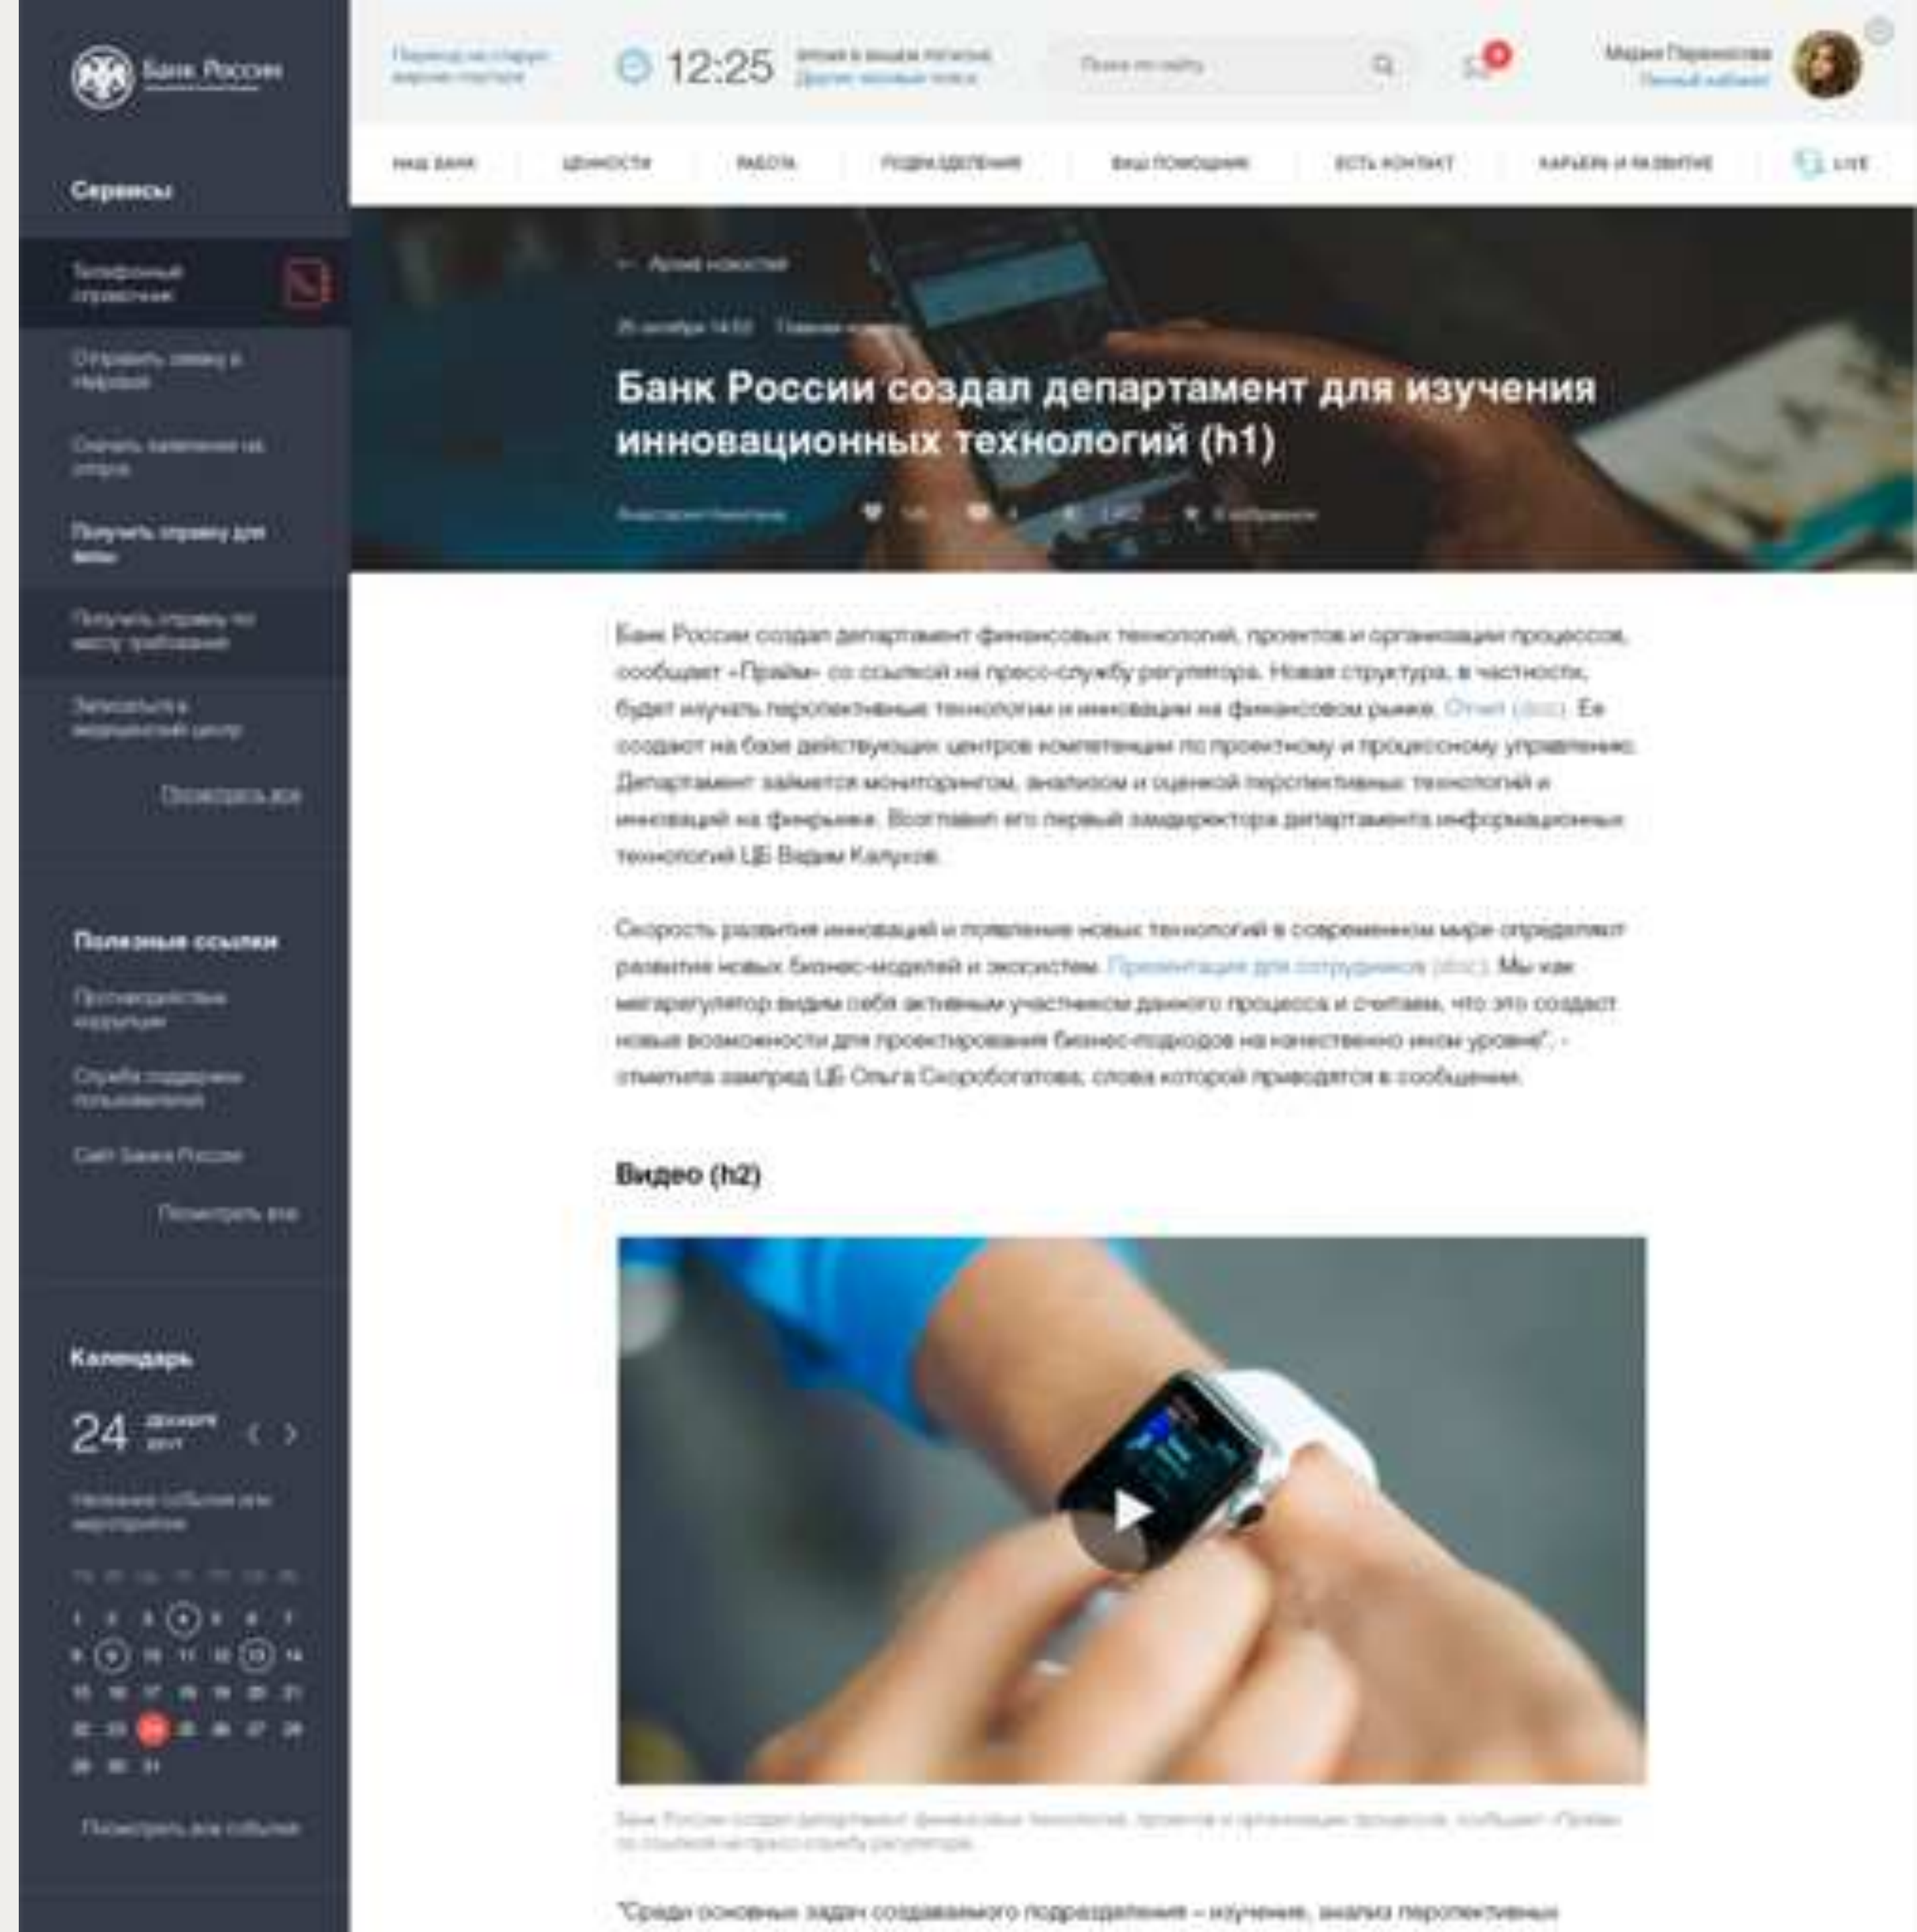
Банк России

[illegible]

12:25

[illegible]

Поиск по сайту

Мария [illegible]

Личный кабинет

Сервисы

Телефонный справочник

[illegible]

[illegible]

Получить справку для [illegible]

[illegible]

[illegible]

Посмотреть все

НАШ БАНК | ЦЕННОСТИ | РАБОТА | ПОДРАЗДЕЛЕНИЯ | ВАШ ПОМОЩНИК | ЕСТЬ КОНТАКТ | КАРЬЕРА И РАЗВИТИЕ | LIVE

← Архив новостей

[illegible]

Банк России создал департамент для изучения инновационных технологий (h1)

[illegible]

Банк России создал департамент финансовых технологий, проектов и организации процессов, сообщает «Прайм» со ссылкой на пресс-службу регулятора. Новая структура, в частности, будет изучать перспективные технологии и инновации на финансовом рынке. Отчет (doc). Ее создают на базе действующих центров компетенции по проектному и процессному управлению. Департамент займется мониторингом, анализом и оценкой перспективных технологий и инноваций на финрынке. Возглавил его первый зампредиректора департамента информационных технологий ЦБ Вадим Калуков.

Скорость развития инноваций и появление новых технологий в современном мире определяет развитие новых бизнес-моделей и экосистем. Презентация для сотрудников (doc). Мы как мегарегулятор видим себя активным участником данного процесса и считаем, что это создает новые возможности для проектирования бизнес-подходов на качественно ином уровне", - отметила зампред ЦБ Ольга Скоробогатова, слова которой приводятся в сообщении.

Видео (h2)

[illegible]

"Среди основных задач создаваемого подразделения – изучение, анализ перспективных

Полезные ссылки

Противодействие коррупции

Служба поддержки пользователей

Сайт Банка России

Посмотреть все

Календарь

24 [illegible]

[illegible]

1 2 3 4 5 6 7
8 9 10 11 12 13 14
15 16 17 18 19 20 21
22 23 24 25 26 27 28
29 30 31

Посмотреть все события